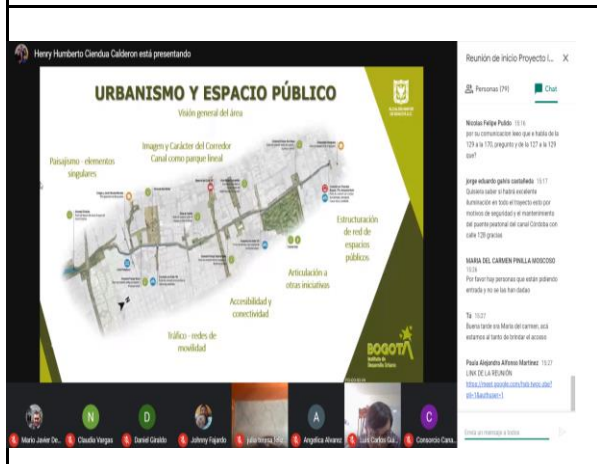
Henry Humberto Ciendua Calderon está presentando

URBANISMO Y ESPACIO PÚBLICO

Visión general del área

Imagen y Carácter del Corredor Canal como parque lineal

Paisajismo - elementos singulares

Estructuración de red de espacios públicos

Articulación a otras iniciativas

Accesibilidad y conectividad

Tráfico - redes de movilidad

BOGOTÁ
Instituto de Desarrollo Urbano

Reunión de inicio Proyecto I... X

Personas (79)

Chat

Nicolas Felipe Pulido 15:16
por su comunicacion leeo que e habla de la 129 a la 170, pregunto y de la 127 a la 129 que?

jorge eduardo galvis castañeda 15:17
Quisiera saber si habrá excelente iluminación en todo el trayecto esto por motivos de seguridad y el mantenimiento del puente peatonal del canal Córdoba con calle 128 gracias

MARIA DEL CARMEN PINILLA MOSCOSO 15:26
Por favor hay personas que estan pidiendo entrada y no se las han dadao

Tú 15:27
Buena tarde sra María del carmen, acá estamos al tanto de brindar el acceso

Paola Alejandra Alfonso Martínez 15:27
LINK DE LA REUNIÓN
https://meet.google.com/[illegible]

Envía un mensaje a todos

Mario Javier De...
Claudia Vargas
Daniel Giraldo
Johnny Fajardo
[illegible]
Angelica Alvarez
Luis Carlos Gu...
Consorcio Cana...